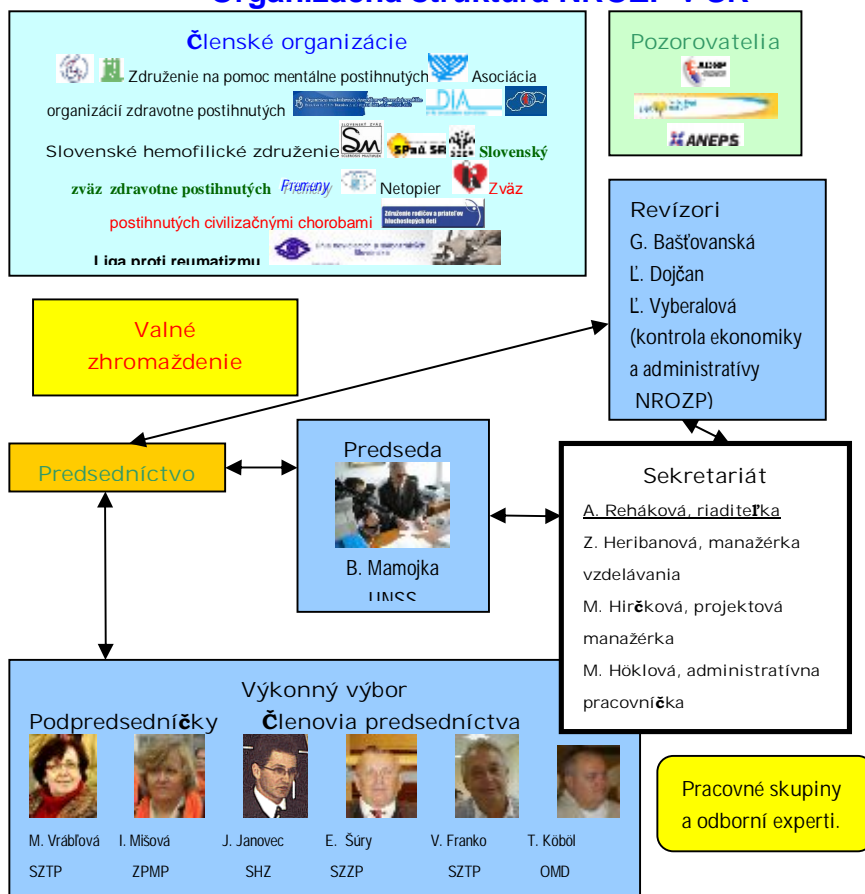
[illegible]

Členské organizácie

Združenie na pomoc mentálne postihnutých Asociácia organizácií zdravotne postihnutých DIA Slovenské hemofilické združenie SM SPaŠ SR Slovenský zväz zdravotne postihnutých Premeny Netopier Zväz postihnutých civilizačnými chorobami Združenie rodičov a priateľov hluchoslepých detí Liga proti reumatizmu

Pozorovatelia

ANEPS

Revízori
G. Bašťovanská
Ľ. Dojčan
Ľ. Vyberalová
(kontrola ekonomiky a administratívy NROZP)

Valné zhromaždenie

Predsedníctvo

Predseda
B. Mamojka
UNSS

Sekretariát
A. Reháková, riaditeľka
Z. Heribanová, manažérka vzdelávania
M. Hirčková, projektová manažérka
M. Höklová, administratívna pracovníčka

Výkonný výbor
Podpredsedníčky Členovia predsedníctva

| M. Vrábľová | I. Mišová | J. Janovec | E. Šúry | V. Franko | T. Köböl |
|---|---|---|---|---|---|
| SZTP | ZPMP | SHZ | SZZP | SZTP | OMD |

Pracovné skupiny a odborní experti.